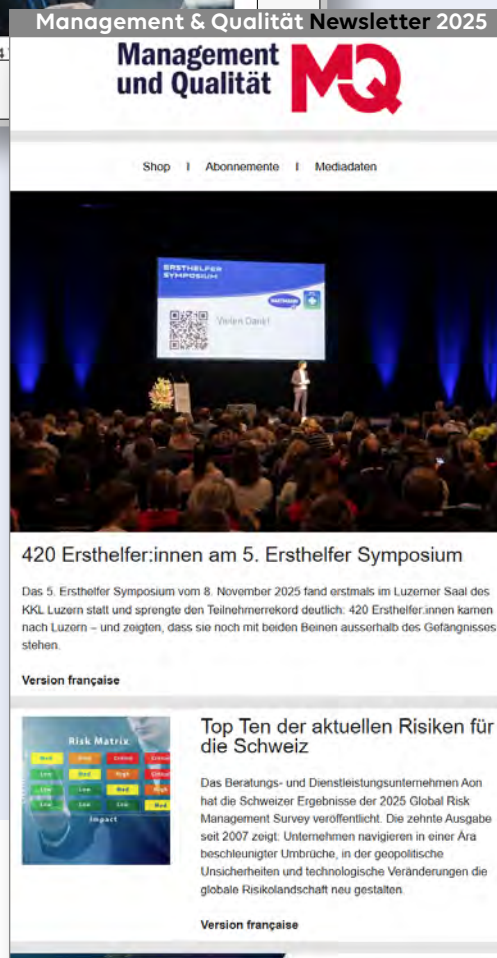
Management & Qualität Newsletter 2025

Management und Qualität MQ

Shop | Abonnemente | Mediadaten

ERSTHELFER SYMPOSIUM

Vielen Dank!

420 Ersthelfer:innen am 5. Ersthelfer Symposium

Das 5. Ersthelfer Symposium vom 8. November 2025 fand erstmals im Luzerner Saal des KKL Luzern statt und sprengte den Teilnehmerrekord deutlich: 420 Ersthelfer:innen kamen nach Luzern – und zeigten, dass sie noch mit beiden Beinen ausserhalb des Gefängnisses stehen.

Version française

Risk Matrix

Med | High | Critical | Critical
Low | Med | High | Critical
Low | Low | Med | High
Low | Low | Low | Med

Impact

Top Ten der aktuellen Risiken für die Schweiz

Das Beratungs- und Dienstleistungsunternehmen Aon hat die Schweizer Ergebnisse der 2025 Global Risk Management Survey veröffentlicht. Die zehnte Ausgabe seit 2007 zeigt: Unternehmen navigieren in einer Ära beschleunigter Umbrüche, in der geopolitische Unsicherheiten und technologische Veränderungen die globale Risikolandschaft neu gestalten.

Version française